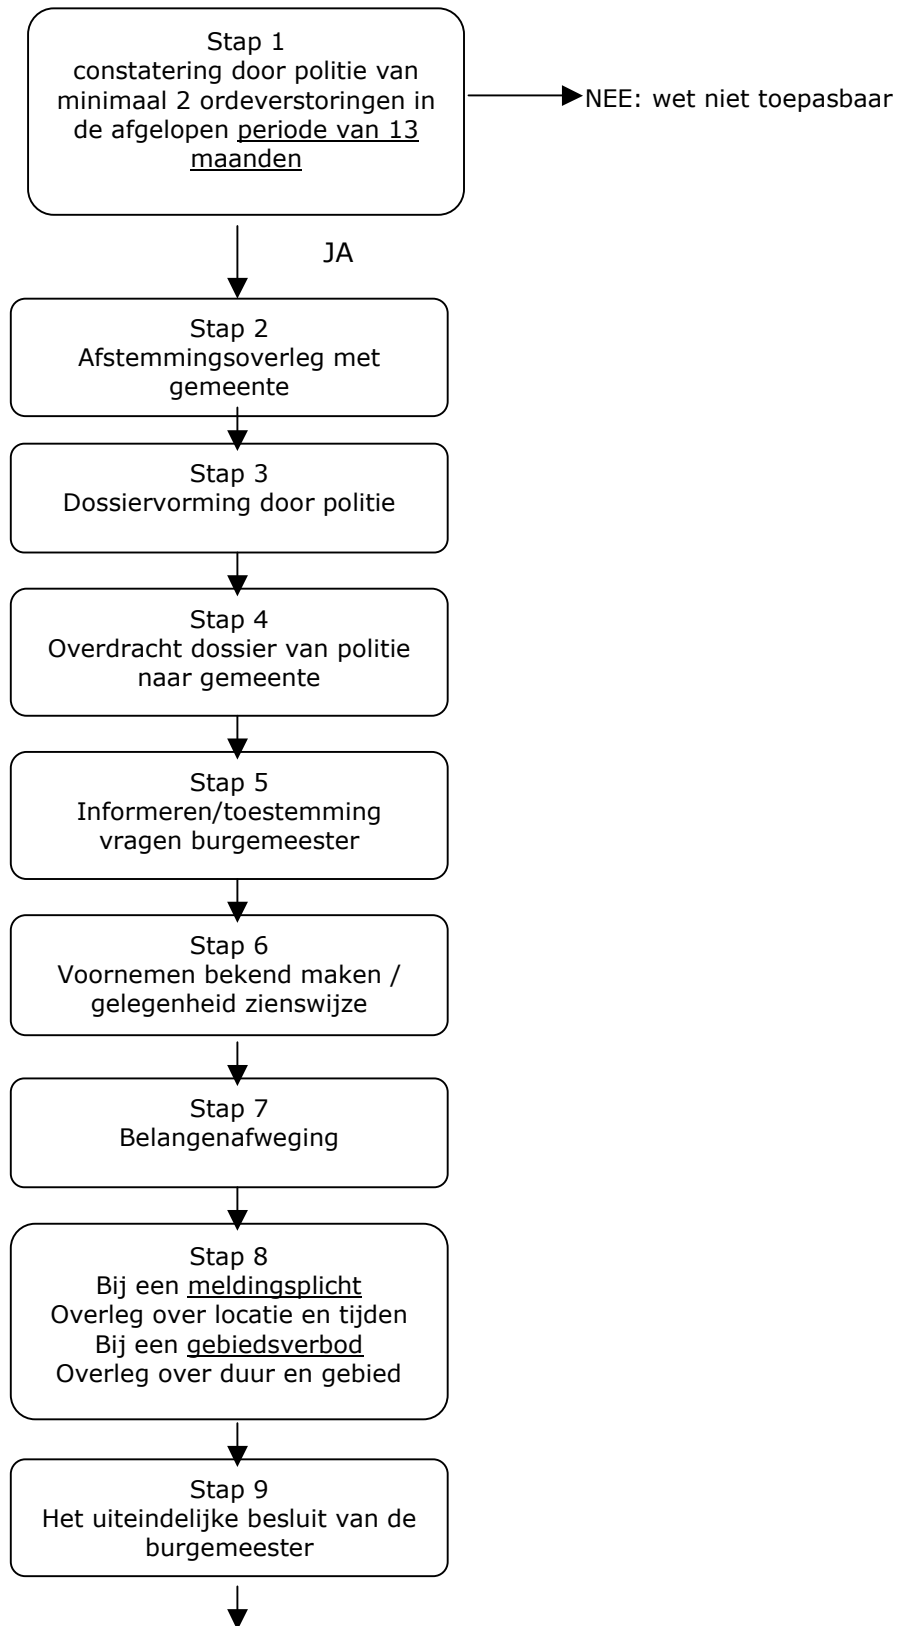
Stap 1
constatering door politie van minimaal 2 ordeverstoringen in de afgelopen periode van 13 maanden

NEE: wet niet toepasbaar

JA

Stap 2
Afstemmingsoverleg met gemeente

Stap 3
Dossiervorming door politie

Stap 4
Overdracht dossier van politie naar gemeente

Stap 5
Informeren/toestemming vragen burgemeester

Stap 6
Voornemen bekend maken / gelegenheid zienswijze

Stap 7
Belangenafweging

Stap 8
Bij een meldingsplicht
Overleg over locatie en tijden
Bij een gebiedsverbod
Overleg over duur en gebied

Stap 9
Het uiteindelijke besluit van de burgemeester